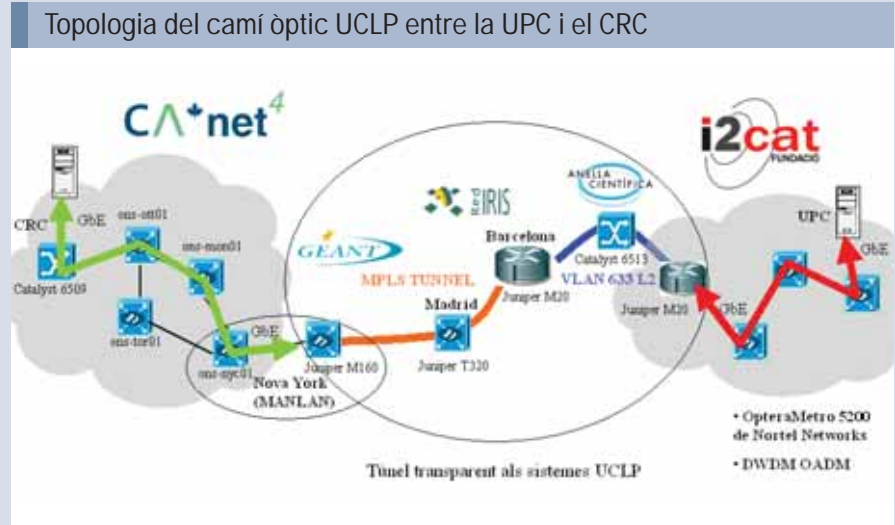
Topologia del camí òptic UCLP entre la UPC i el CRC

CA*net4

i2cat
FUNDACIÓ

CRC
GbE
ons-ott01
ons-mon01
Catalyst 6509
ons-tor01
GbE
ons-nyc01
Nova York
(MANLAN)
Juniper M160

GÉANT
RedIRIS
MPLS TUNNEL
Madrid
Juniper T320
Barcelona
Juniper M20
ANELLA CIENTÍFICA
Catalyst 6513
VLAN 633 L2
Juniper M20
GbE
UPC
GbE

Túnel transparent als sistemes UCLP

• OpteraMetro 5200 de Nortel Networks
• DWDM OADM